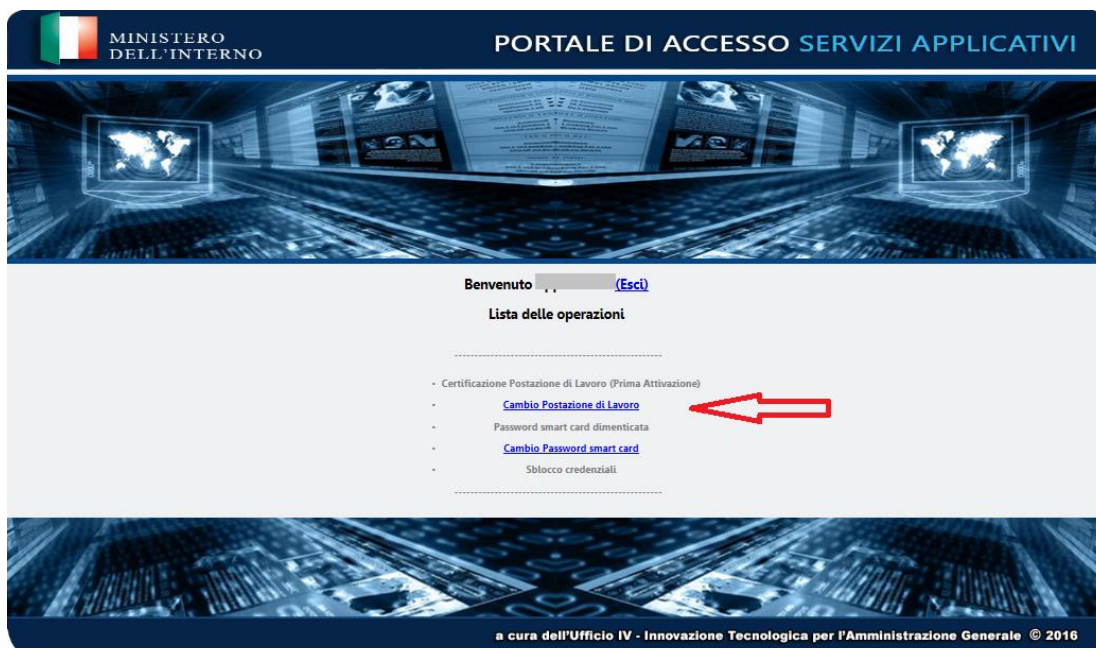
MINISTERO DELL'INTERNO

PORTALE DI ACCESSO SERVIZI APPLICATIVI

Benvenuto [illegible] (Esci)

Lista delle operazioni

- Certificazione Postazione di Lavoro (Prima Attivazione)
- Cambio Postazione di Lavoro
- Password smart card dimenticata
- Cambio Password smart card
- Sblocco credenziali

a cura dell'Ufficio IV - Innovazione Tecnologica per l'Amministrazione Generale © 2016